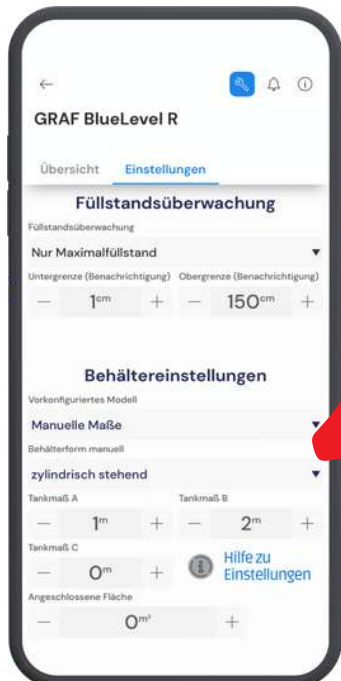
←

GRAF BlueLevel R

Übersicht Einstellungen

Füllstandsüberwachung

Füllstandsüberwachung

Nur Maximalfüllstand ▼

Untergrenze (Benachrichtigung) Obergrenze (Benachrichtigung)

— 1cm + — 150cm +

Behältereinstellungen

Vorkonfiguriertes Modell

Manuelle Maße ▼

Behälterform manuell

zylindrisch stehend ▼

Tankmaß A Tankmaß B

— 1m + — 2m +

Tankmaß C

— 0m + Hilfe zu Einstellungen

Angeschlossene Fläche

— 0m² +